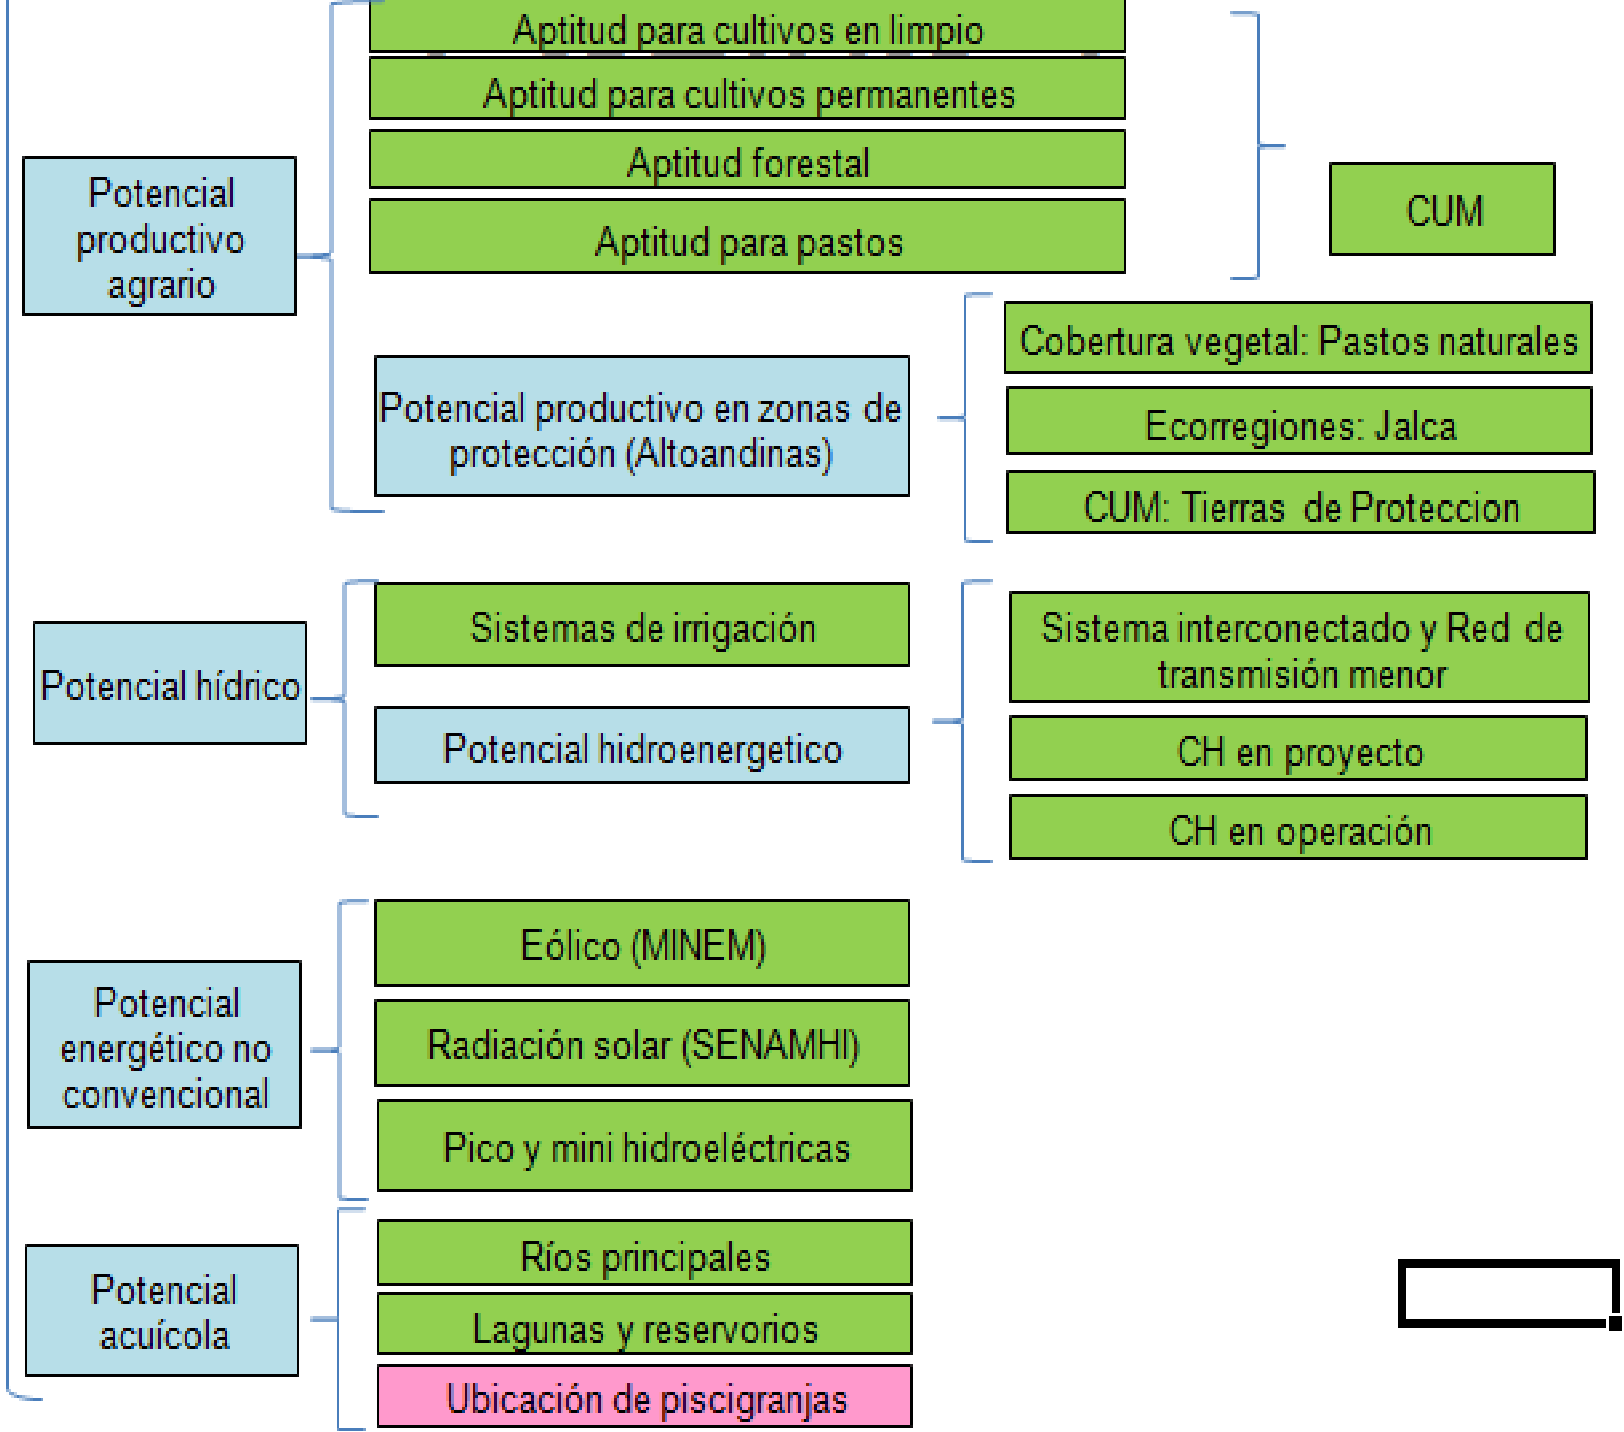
Potencial productivo agrario

Aptitud para cultivos en limpio

Aptitud para cultivos permanentes

Aptitud forestal

Aptitud para pastos

CUM

Potencial productivo en zonas de protección (Altoandinas)

Cobertura vegetal: Pastos naturales

Ecorregiones: Jalca

CUM: Tierras de Proteccion

Potencial hídrico

Sistemas de irrigación

Potencial hidroenergetico

Sistema interconectado y Red de transmisión menor

CH en proyecto

CH en operación

Potencial energético no convencional

Eólico (MINEM)

Radiación solar (SENAMHI)

Pico y mini hidroeléctricas

Potencial acuícola

Ríos principales

Lagunas y reservorios

Ubicación de piscigranjas